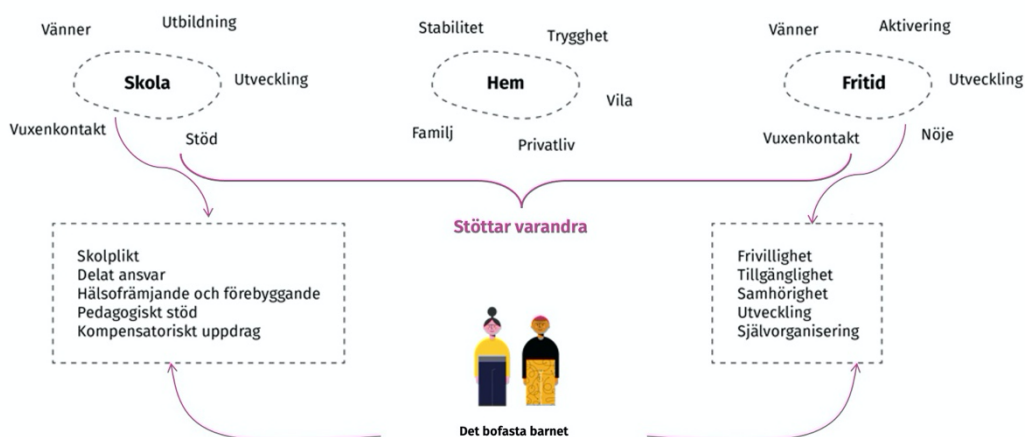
Vänner
Utbildning
Skola
Utveckling
Vuxenkontakt
Stöd

Stabilitet
Trygghet
Hem
Vila
Familj
Privatliv

Vänner
Aktivering
Fritid
Utveckling
Vuxenkontakt
Nöje

Stöttar varandra

Skolplikt
Delat ansvar
Hälsofrämjande och förebyggande
Pedagogiskt stöd
Kompensatoriskt uppdrag

Frivillighet
Tillgänglighet
Samhörighet
Utveckling
Självorganisering

Det bofasta barnet